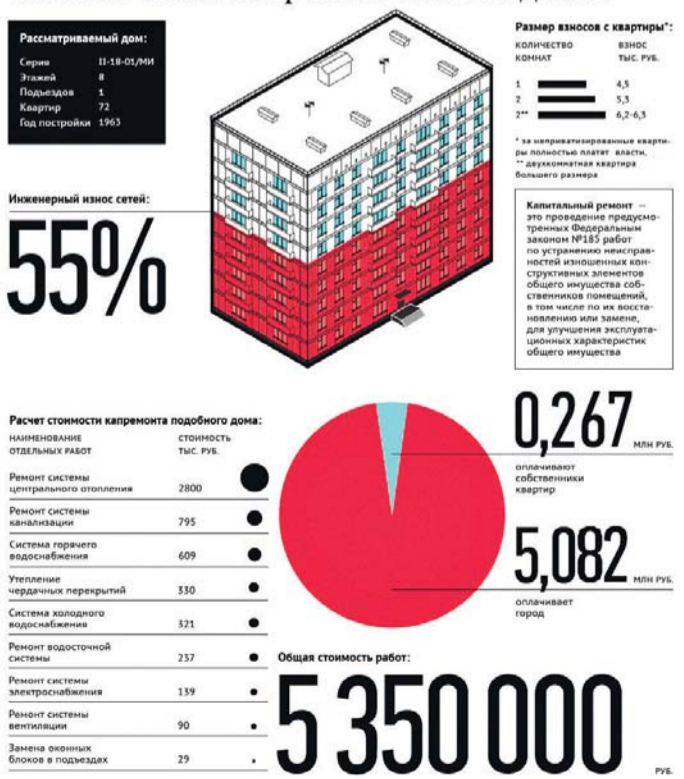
Рассматриваемый дом:

| | |
|---|---|
| Серия | II-18-01/МИ |
| Этажей | 8 |
| Подъездов | 1 |
| Квартир | 72 |
| Год постройки | 1963 |

Размер взносов с квартиры*:

| КОЛИЧЕСТВО КОМНАТ | ВЗНОС ТЫС. РУБ. |
|---|---|
| 1 | 4,5 |
| 2 | 5,3 |
| 2** | 6,2-6,3 |

* за неприватизированные квартиры полностью платят власти.
** двухкомнатная квартира большего размера

Инженерный износ сетей:

55%

Капитальный ремонт — это проведение предусмотренных Федеральным законом №185 работ по устранению неисправностей изношенных конструктивных элементов общего имущества собственников помещений, в том числе по их восстановлению или замене, для улучшения эксплуатационных характеристик общего имущества

Расчет стоимости капремонта подобного дома:

| НАИМЕНОВАНИЕ ОТДЕЛЬНЫХ РАБОТ | СТОИМОСТЬ ТЫС. РУБ. |
|---|---|
| Ремонт системы центрального отопления | 2800 |
| Ремонт системы канализации | 795 |
| Система горячего водоснабжения | 609 |
| Утепление чердачных перекрытий | 330 |
| Система холодного водоснабжения | 321 |
| Ремонт водосточной системы | 237 |
| Ремонт системы электроснабжения | 139 |
| Ремонт системы вентиляции | 90 |
| Замена оконных блоков в подъездах | 29 |

0,267 МЛН РУБ.
оплачивают собственники квартир

5,082 МЛН РУБ.
оплачивает город

Общая стоимость работ:

5 350 000 РУБ.